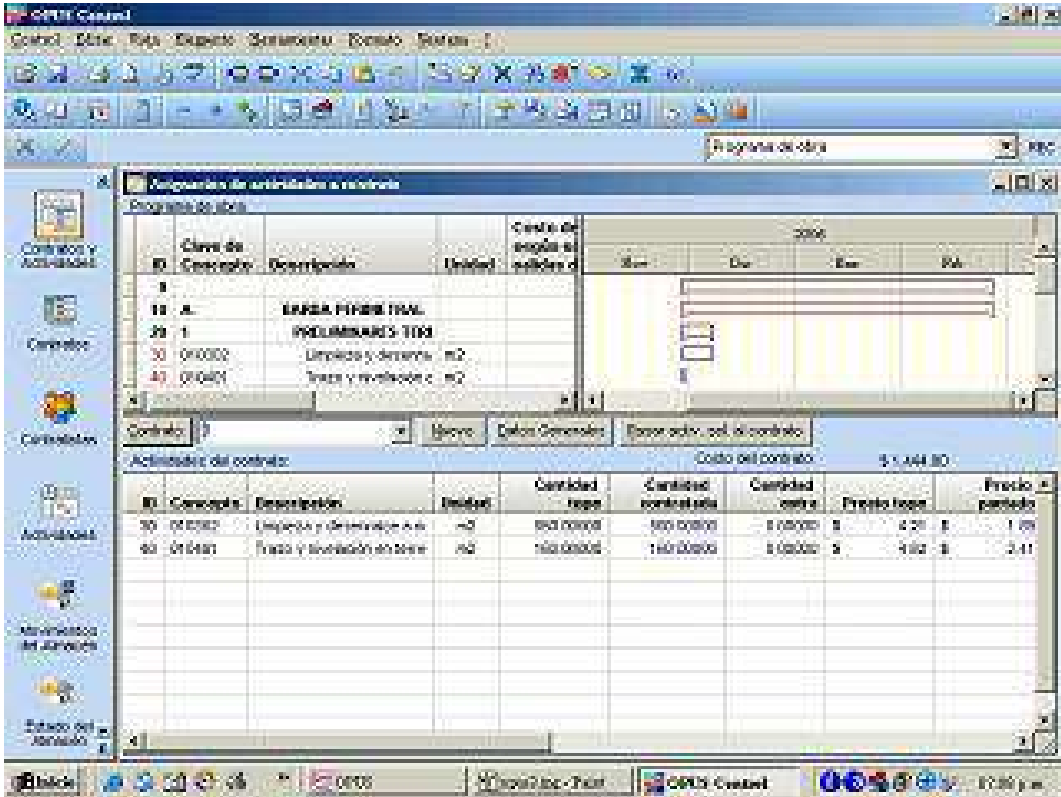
OPUS Control

Control Obra Ruta Etiqueta Herramientas Formato Sistema ?

Programa de obra

Contratos y Actividades

Contratos

Contratistas

Actividades

Movimientos del Almacén

Estado del Almacén

Asignación de actividades a contrato

Programa de obra

| ID | Clave de Concepto | Descripción | Unidad | Costo de acción en pesos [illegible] |
|---|---|---|---|---|
| 1 | | | | |
| 10 | A | BARDA PERIMETRAL | | |
| 20 | 1 | PRELIMINARES TODO | | |
| 30 | 010002 | Limpieza y desyerbe | m2 | |
| 40 | 010401 | Trazo y nivelación c | m2 | |

2006

Nov Dic Ene Feb

Contrato 1 Nuevo Datos Generales Borrar activ. sel. al contrato

Actividades del contrato: Costo del contrato: $ 1,444.80

| ID | Concepto | Descripción | Unidad | Cantidad tope | Cantidad contratada | Cantidad extra | Precio tope | Precio pactado |
|---|---|---|---|---|---|---|---|---|
| 30 | 010002 | Limpieza y desyerbe a m | m2 | 660.00000 | 660.00000 | 0.00000 | $ 4.30 | $ 1.05 |
| 40 | 010401 | Trazo y nivelación en terre | m2 | 160.00000 | 160.00000 | 0.00000 | $ 4.02 | $ 3.41 |

Inicio OPUS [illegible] - Paint OPUS Control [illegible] p.m.